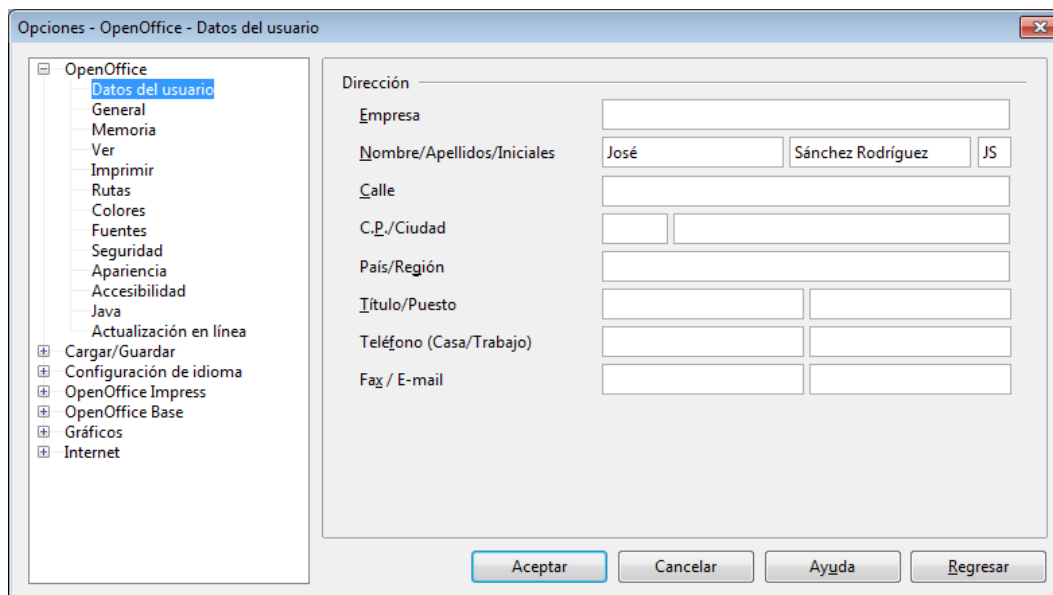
Opciones - OpenOffice - Datos del usuario

OpenOffice
Datos del usuario
General
Memoria
Ver
Imprimir
Rutas
Colores
Fuentes
Seguridad
Apariencia
Accesibilidad
Java
Actualización en línea
Cargar/Guardar
Configuración de idioma
OpenOffice Impress
OpenOffice Base
Gráficos
Internet

Dirección

Empresa
Nombre/Apellidos/Iniciales | José | Sánchez Rodríguez | JS
Calle
C.P./Ciudad
País/Región
Título/Puesto
Teléfono (Casa/Trabajo)
Fax / E-mail

Aceptar | Cancelar | Ayuda | Regresar